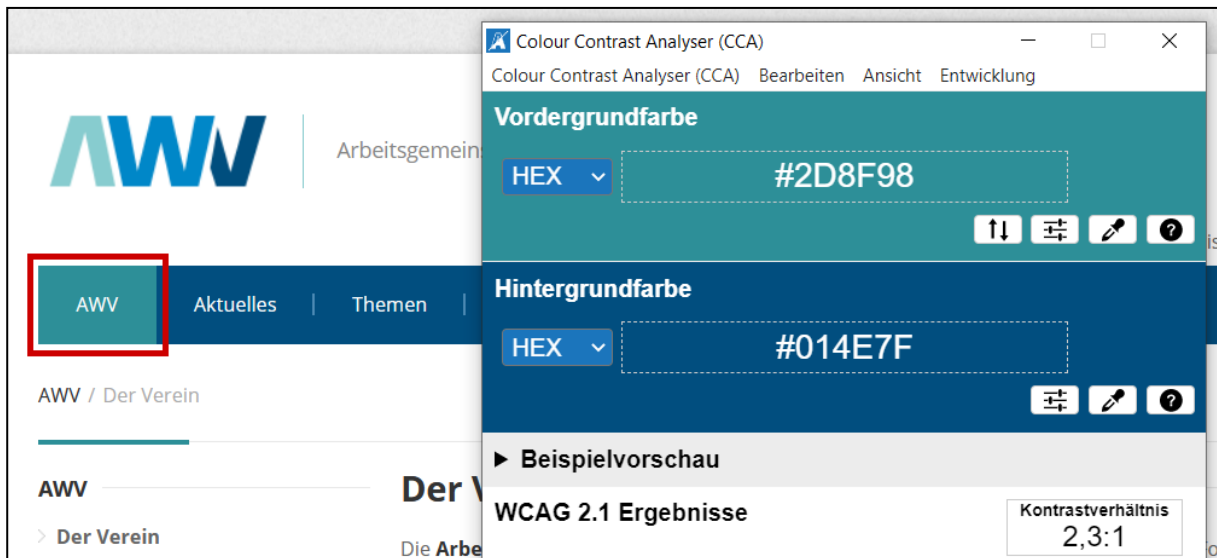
AWV

Arbeitsgemeins

AWV | Aktuelles | Themen |

AWV / Der Verein

AWV

› Der Verein

Der V

Die Arbe

Colour Contrast Analyser (CCA)

Colour Contrast Analyser (CCA) Bearbeiten Ansicht Entwicklung

Vordergrundfarbe

HEX

#2D8F98

Hintergrundfarbe

HEX

#014E7F

▶ Beispielvorschau

WCAG 2.1 Ergebnisse

Kontrastverhältnis
2,3:1